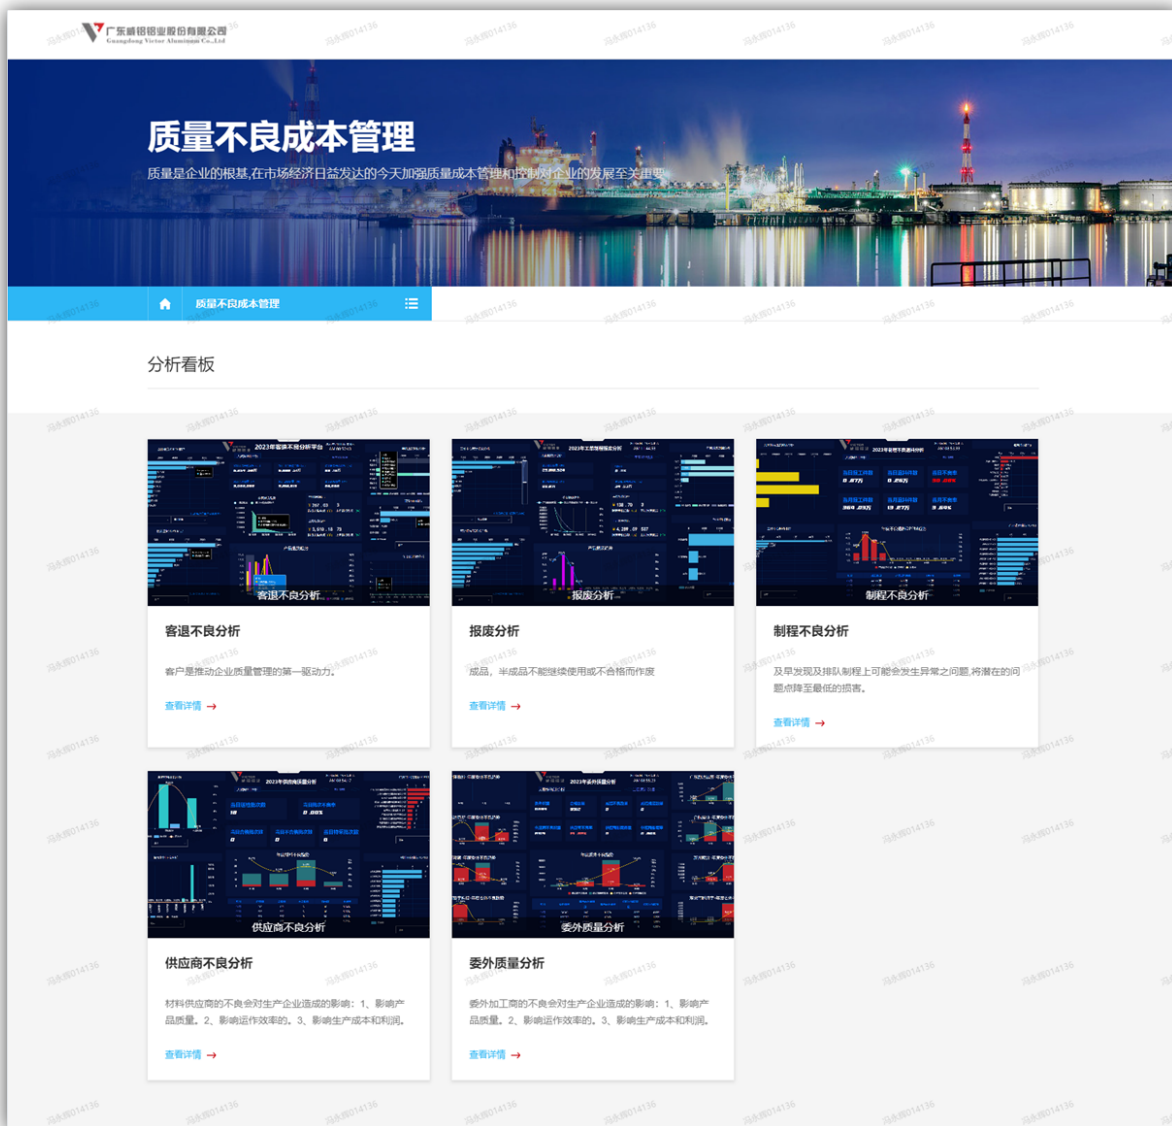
广东威铝铝业股份有限公司
Guangdong Victor Aluminum Co.,Ltd

质量不良成本管理

质量是企业的根基,在市场经济日益发达的今天加强质量成本管理和控制对企业的发展至关重要

质量不良成本管理

分析看板

客退不良分析

客退不良分析

客户是推动企业质量管理的第一驱动力。

查看详情 →

报废分析

报废分析

成品、半成品不能继续使用或不合格而作废

查看详情 →

制程不良分析

制程不良分析

及早发现及排队制程上可能会发生异常之问题,将潜在的问题点降至最低的损害。

查看详情 →

供应商不良分析

供应商不良分析

材料供应商的不良会对生产企业造成的影响：1、影响产品质量。2、影响运作效率的。3、影响生产成本和利润。

查看详情 →

委外质量分析

委外质量分析

委外加工商的不良会对生产企业造成的影响：1、影响产品质量。2、影响运作效率的。3、影响生产成本和利润。

查看详情 →